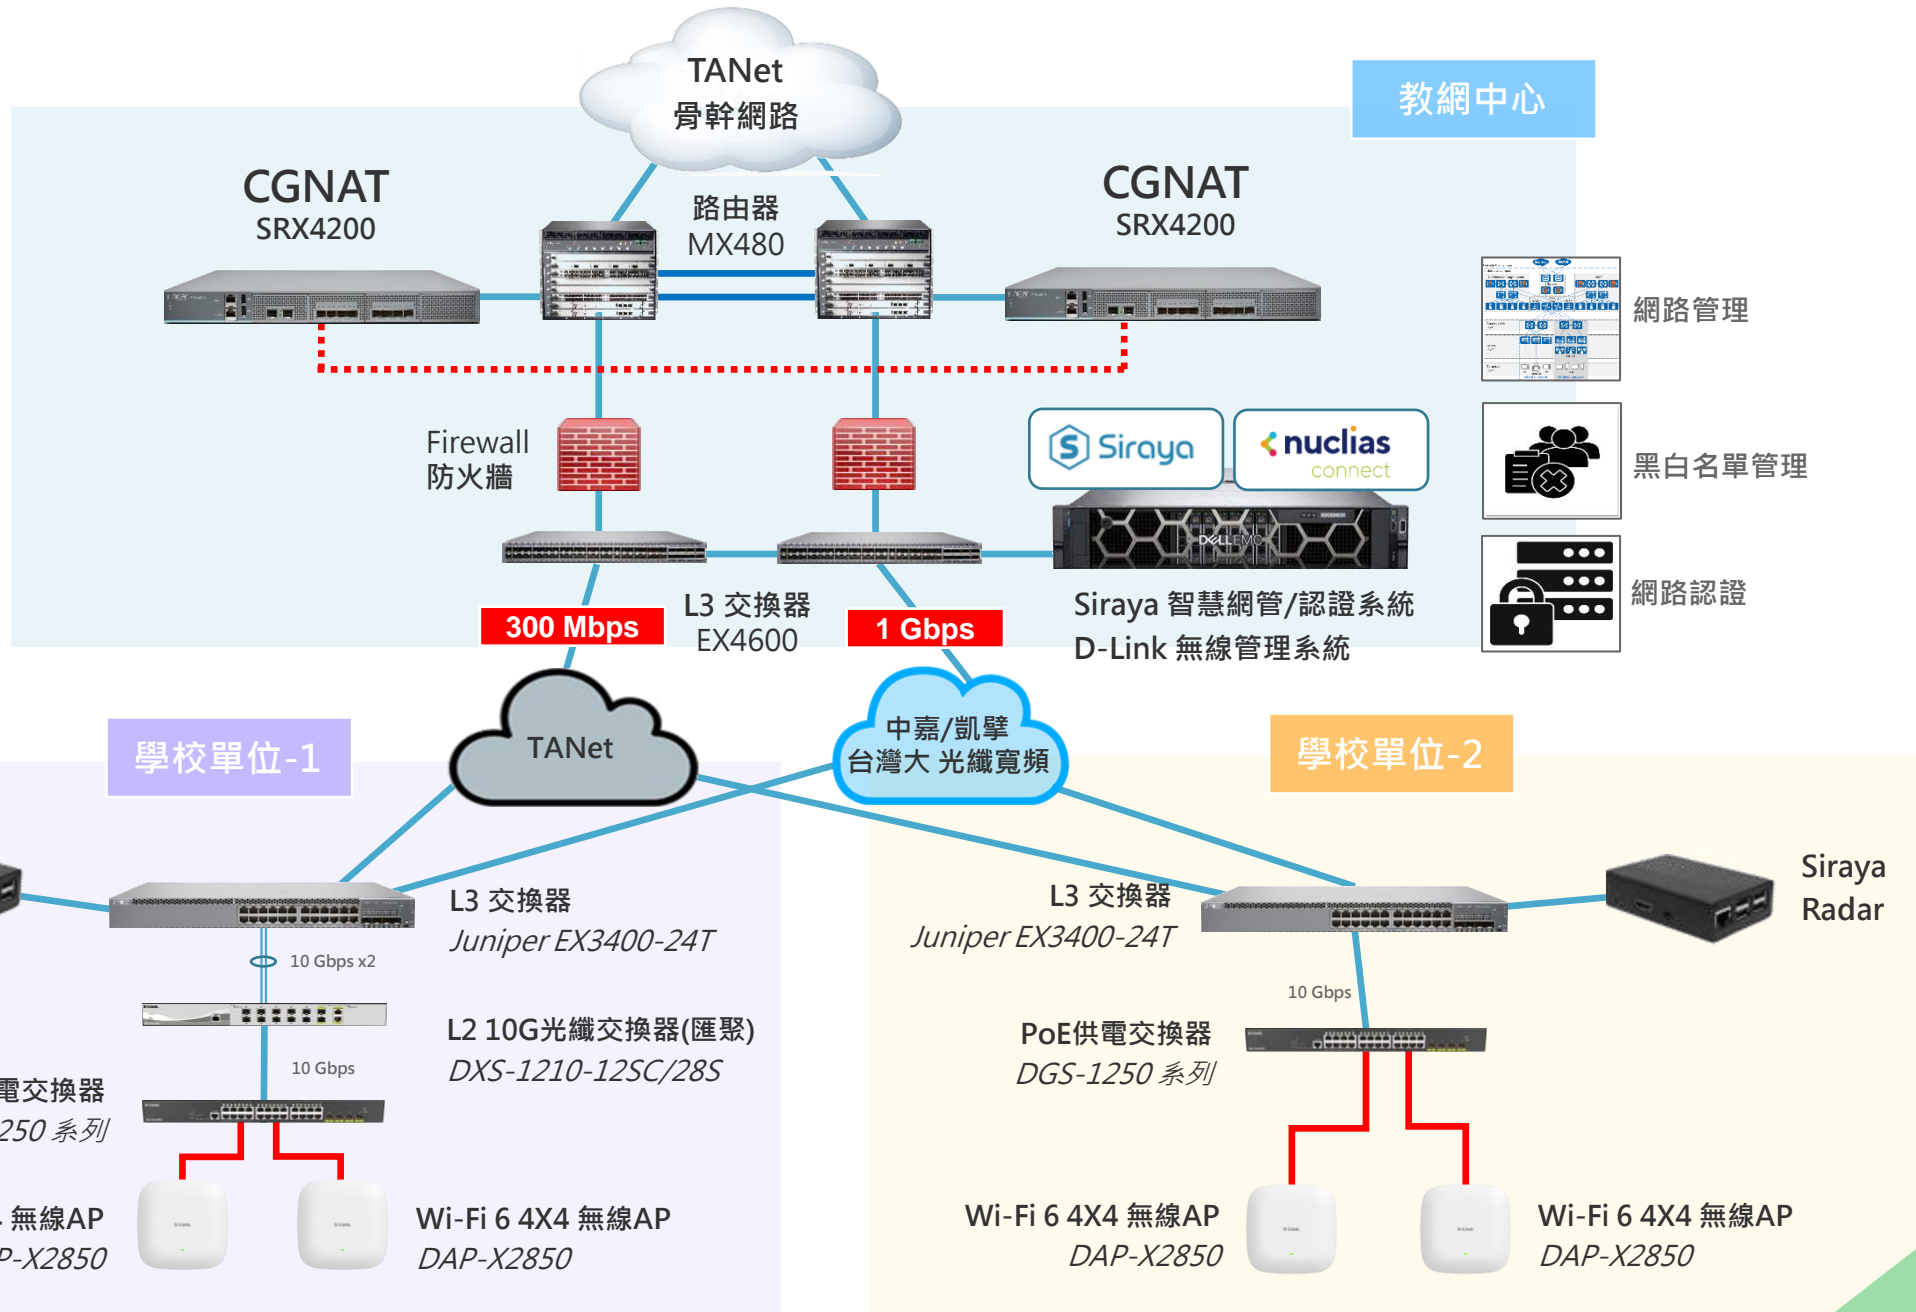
TANet
骨幹網路

教網中心

CGNAT
SRX4200

路由器
MX480

CGNAT
SRX4200

網路管理

黑白名單管理

網路認證

Firewall
防火牆

Siraya

nuclias
connect

DELL EMC

300 Mbps

L3 交換器
EX4600

1 Gbps

Siraya 智慧網管/認證系統
D-Link 無線管理系統

學校單位-1

TANet

中嘉/凱擘
台灣大 光纖寬頻

學校單位-2

Siraya
Radar

L3 交換器
Juniper EX3400-24T

10 Gbps x2

L2 10G光纖交換器(匯聚)
DXS-1210-12SC/28S

10 Gbps

電交換器
250 系列

無線AP
P-X2850

Wi-Fi 6 4X4 無線AP
DAP-X2850

L3 交換器
Juniper EX3400-24T

10 Gbps

PoE供電交換器
DGS-1250 系列

Wi-Fi 6 4X4 無線AP
DAP-X2850

Wi-Fi 6 4X4 無線AP
DAP-X2850